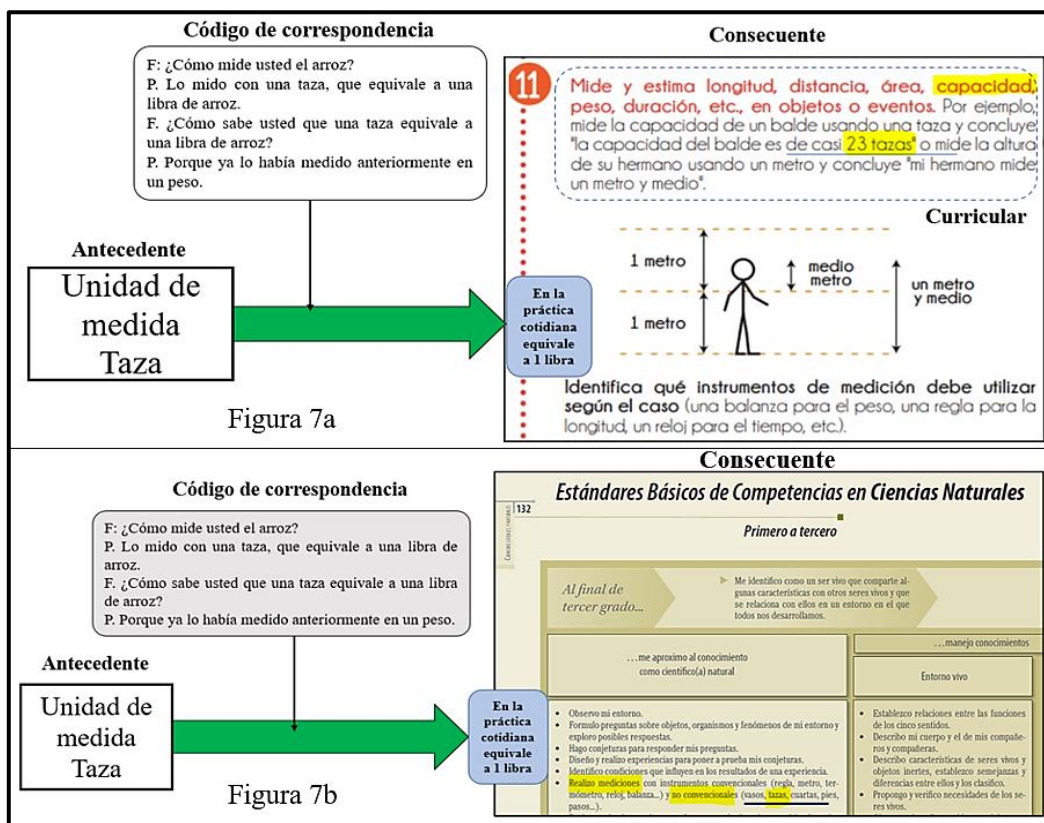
Código de correspondencia

F: ¿Cómo mide usted el arroz?
P. Lo mido con una taza, que equivale a una libra de arroz.
F. ¿Cómo sabe usted que una taza equivale a una libra de arroz?
P. Porque ya lo había medido anteriormente en un peso.

Consecuente

11 Mide y estima longitud, distancia, área, capacidad, peso, duración, etc., en objetos o eventos. Por ejemplo, mide la capacidad de un balde usando una taza y concluye "la capacidad del balde es de casi 23 tazas" o mide la altura de su hermano usando un metro y concluye "mi hermano mide un metro y medio".

Curricular

1 metro
medio metro
un metro y medio
1 metro

Identifica qué instrumentos de medición debe utilizar según el caso (una balanza para el peso, una regla para la longitud, un reloj para el tiempo, etc.).

Antecedente

Unidad de medida Taza

En la práctica cotidiana equivale a 1 libra

Figura 7a

Consecuente

Código de correspondencia

F: ¿Cómo mide usted el arroz?
P. Lo mido con una taza, que equivale a una libra de arroz.
F. ¿Cómo sabe usted que una taza equivale a una libra de arroz?
P. Porque ya lo había medido anteriormente en un peso.

Estándares Básicos de Competencias en Ciencias Naturales

132

Primero a tercero

Al final de tercer grado...

Me identifico como un ser vivo que comparte algunas características con otros seres vivos y que se relaciona con ellos en un entorno en el que todos nos desarrollamos.

...me aproximo al conocimiento como científico(a) natural

...manejo conocimientos

Entorno vivo

Antecedente

Unidad de medida Taza

En la práctica cotidiana equivale a 1 libra

Figura 7b

• Observo mi entorno.
• Formulo preguntas sobre objetos, organismos y fenómenos de mi entorno y exploro posibles respuestas.
• Hago conjeturas para responder mis preguntas.
• Diseño y realizo experiencias para poner a prueba mis conjeturas.
• Identifico condiciones que influyen en los resultados de una experiencia.
• Realizo mediciones con instrumentos convencionales (regla, metro, termómetro, reloj, balanza...) y no convencionales (vasos, tazas, cuartas, pies, pasos...).

• Establezco relaciones entre las funciones de los cinco sentidos.
• Describo mi cuerpo y el de mis compañeros y compañeras.
• Describo características de seres vivos y objetos inertes, establezco semejanzas y diferencias entre ellos y los clasifico.
• Propongo y verifico necesidades de los seres vivos.